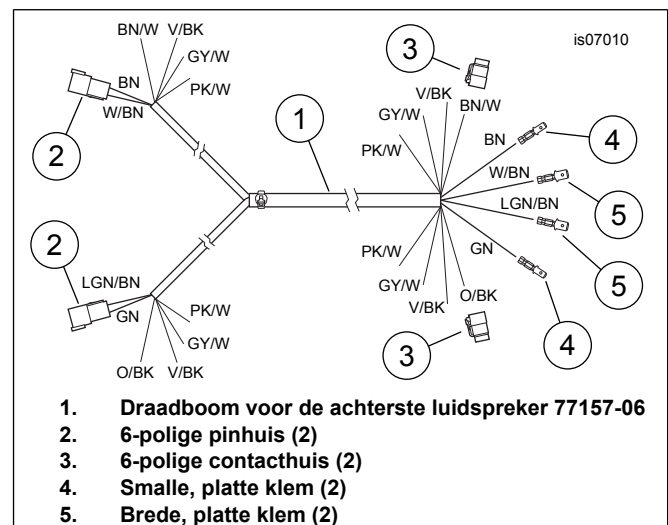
is07010

BN/W V/BK
GY/W
BN
PK/W
W/BN
2
1
3
V/BK
GY/W
BN/W
PK/W
BN
4
W/BN
5
LGN/BN
GN
5
PK/W
GY/W
V/BK
O/BK
4
2
LGN/BN
GN
PK/W
GY/W
O/BK V/BK
3

1. Draadboom voor de achterste luidspreker 77157-06
2. 6-polige pinhuis (2)
3. 6-polige contacthuis (2)
4. Smalle, platte klem (2)
5. Brede, platte klem (2)